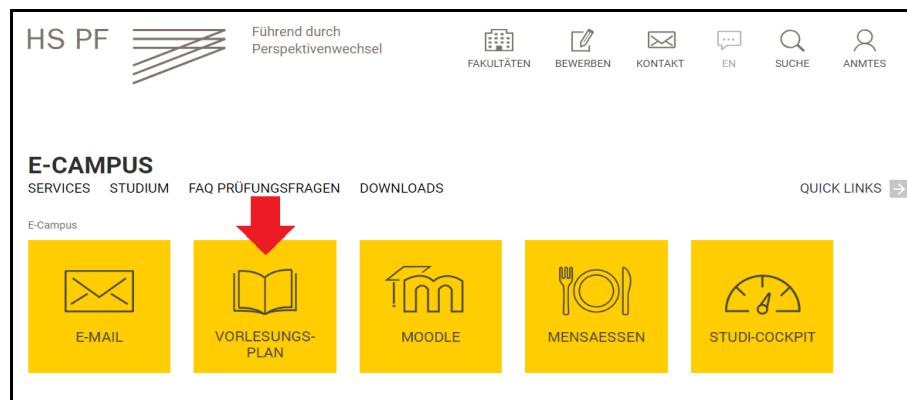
HS PF

Führend durch Perspektivenwechsel

FAKULTÄTEN BEWERBEN KONTAKT EN SUCHE ANMTES

E-CAMPUS

SERVICES STUDIUM FAQ PRÜFUNGSFRAGEN DOWNLOADS

QUICK LINKS

E-Campus

E-MAIL

VORLESUNGS-PLAN

MOODLE

MENSAESSEN

STUDI-COCKPIT